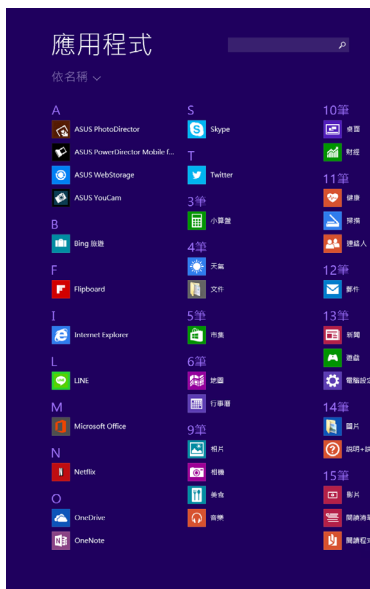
應用程式

依名稱 ∨

A
ASUS PhotoDirector
ASUS PowerDirector Mobile f...
ASUS WebStorage
ASUS YouCam

B
Bing 旅遊

F
Flipboard

I
Internet Explorer

L
LINE

M
Microsoft Office

N
Netflix

O
OneDrive
OneNote

S
Skype

T
Twitter

3筆
小算盤

4筆
天氣
文件

5筆
市集

6筆
地圖
行事曆

9筆
相片
相機
美食
音樂

10筆
桌面
財經

11筆
健康
掃描
連絡人

12筆
郵件

13筆
新聞
遊戲
電腦設定

14筆
圖片
說明+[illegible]

15筆
影片
閱讀清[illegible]
閱讀程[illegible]